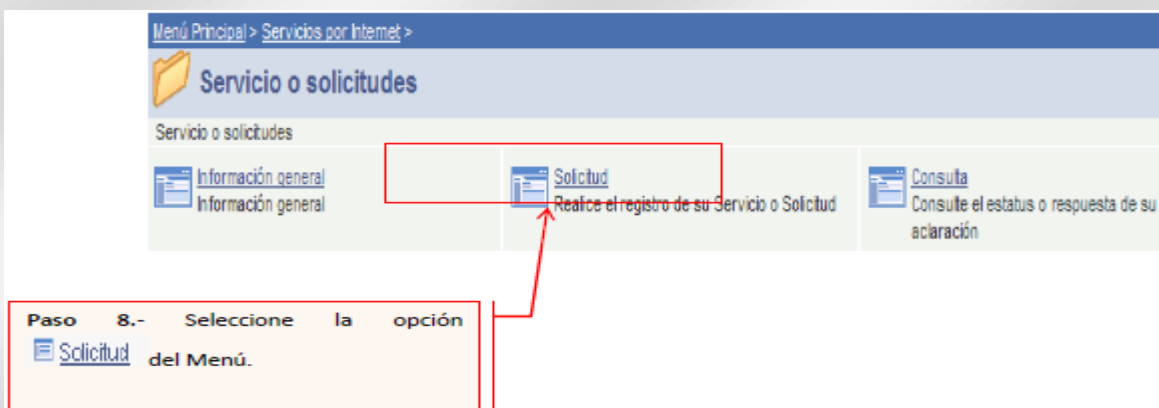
Menú Principal > Servicios por Internet >

Servicio o solicitudes

Servicio o solicitudes

Información general
Información general

Solicitud
Realice el registro de su Servicio o Solicitud

Consulta
Consulte el estatus o respuesta de su aclaración

Paso 8.- Seleccione la opción Solicitud del Menú.